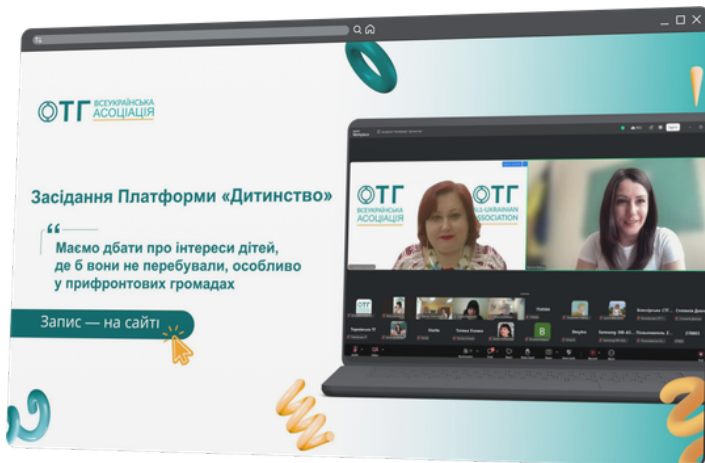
ОТГ ВСЕУКРАЇНСЬКА АСОЦІАЦІЯ

Засідання Платформи «Дитинство»

“Маємо дбати про інтереси дітей, де б вони не перебували, особливо у прифронтових громадах

Запис — на сайті

ОТГ ВСЕУКРАЇНСЬКА АСОЦІАЦІЯ

ОТГ ALL-UKRAINIAN ASSOCIATION

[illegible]